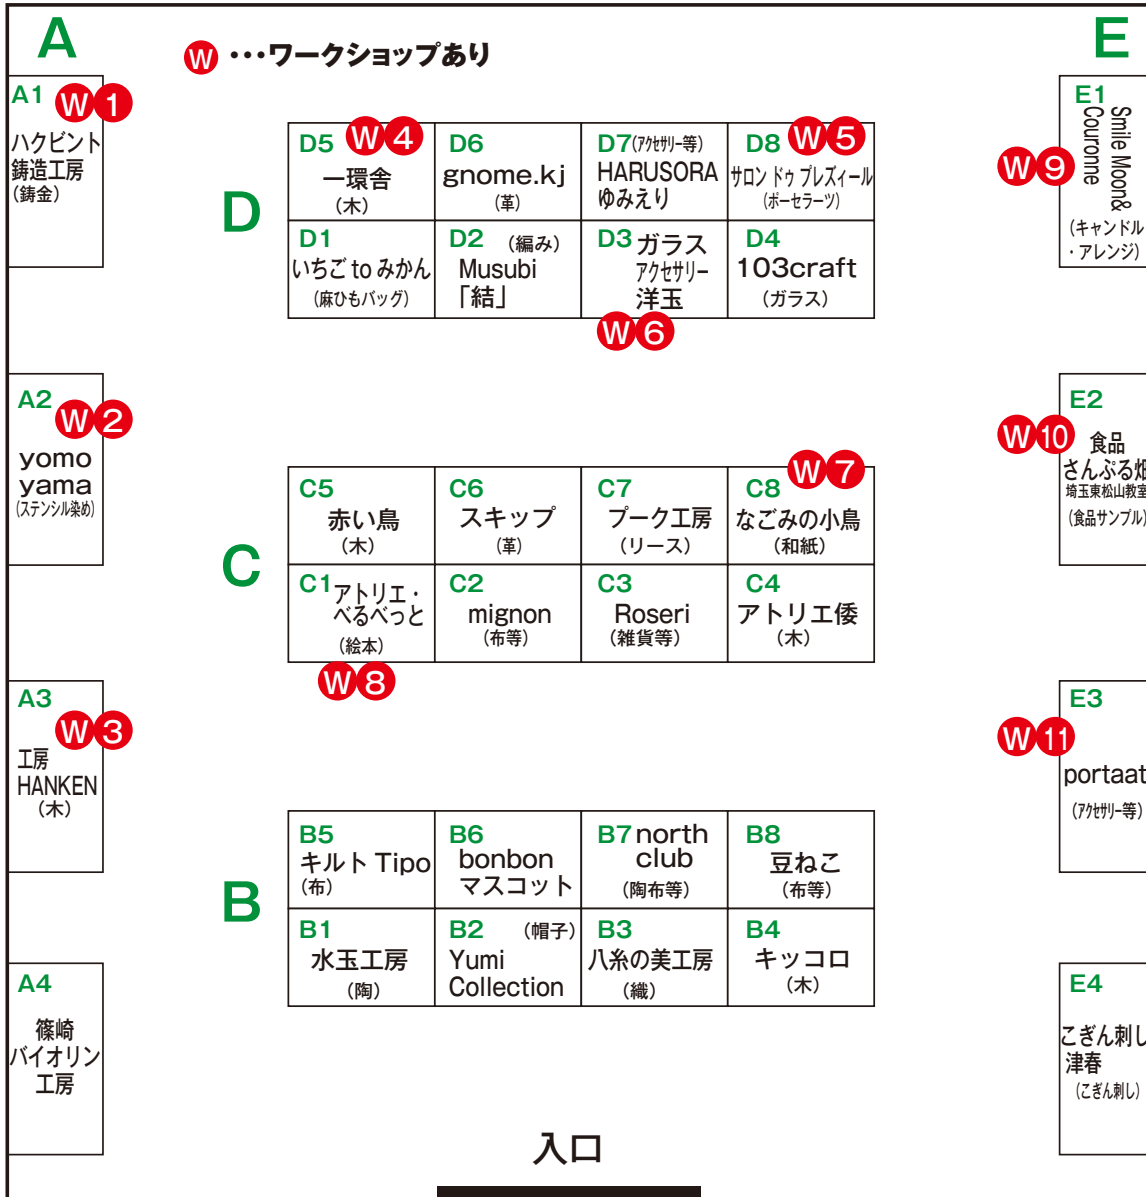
A

W ･･･ワークショップあり

E

A1 W 1
ハクビント
鋳造工房
（鋳金）

A2 W 2
yomo
yama
（ステンシル染め）

A3 W 3
工房
HANKEN
（木）

A4
篠崎
バイオリン
工房

D

| D5 W 4<br>一環舎<br>（木） | D6<br>gnome.kj<br>（革） | D7（アクセサリー等）<br>HARUSORA<br>ゆみえり | D8 W 5<br>サロン ドゥ プレズィール<br>（ポーセラーツ） |
|---|---|---|---|
| D1<br>いちご to みかん<br>（麻ひもバッグ） | D2 （編み）<br>Musubi<br>「結」 | D3 ガラス<br>アクセサリー<br>洋玉 | D4<br>103craft<br>（ガラス） |

W 6

C

W 7

| C5<br>赤い鳥<br>（木） | C6<br>スキップ<br>（革） | C7<br>プーク工房<br>（リース） | C8<br>なごみの小鳥<br>（和紙） |
|---|---|---|---|
| C1 アトリエ・<br>べるべっと<br>（絵本） | C2<br>mignon<br>（布等） | C3<br>Roseri<br>（雑貨等） | C4<br>アトリエ倭<br>（木） |

W 8

B

| B5<br>キルト Tipo<br>（布） | B6<br>bonbon<br>マスコット | B7 north<br>club<br>（陶布等） | B8<br>豆ねこ<br>（布等） |
|---|---|---|---|
| B1<br>水玉工房<br>（陶） | B2 （帽子）<br>Yumi<br>Collection | B3<br>八糸の美工房<br>（織） | B4<br>キッコロ<br>（木） |

入口

E1
Smile Moon&
Couronne
W 9
（キャンドル
・アレンジ）

E2
W 10 食品
さんぷる畑
埼玉東松山教室
（食品サンプル）

E3
W 11
portaat
（アクセサリー等）

E4
こぎん刺し
津春
（こぎん刺し）